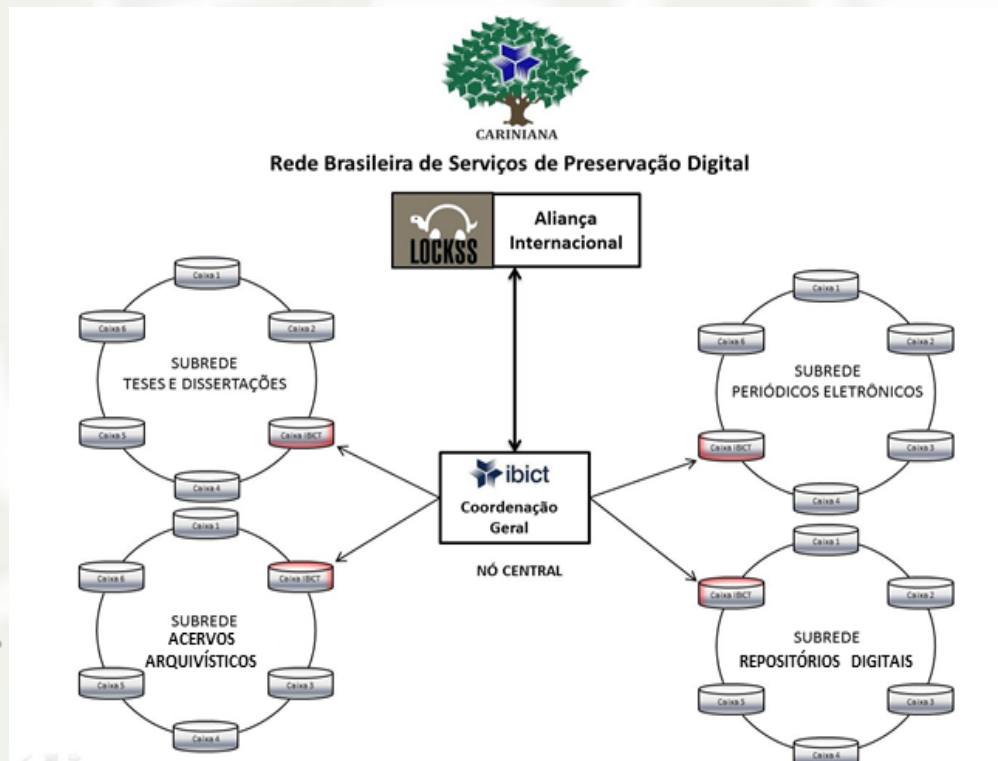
CARINIANA

Rede Brasileira de Serviços de Preservação Digital

LOCKSS

Aliança Internacional

Caixa 1
Caixa 2
Caixa IBICT
Caixa 4
Caixa 5
Caixa 6

SUBREDE
TESES E DISSERTAÇÕES

Caixa 1
Caixa 2
Caixa 3
Caixa 4
Caixa IBICT
Caixa 6

SUBREDE
PERIÓDICOS ELETRÔNICOS

ibict

Coordenação Geral

NÓ CENTRAL

Caixa 1
Caixa IBICT
Caixa 3
Caixa 4
Caixa 5
Caixa 6

SUBREDE
ACERVOS ARQUIVÍSTICOS

Caixa IBICT
Caixa 1
Caixa 2
Caixa 3
Caixa 4
Caixa 5

SUBREDE
REPOSITÓRIOS DIGITAIS